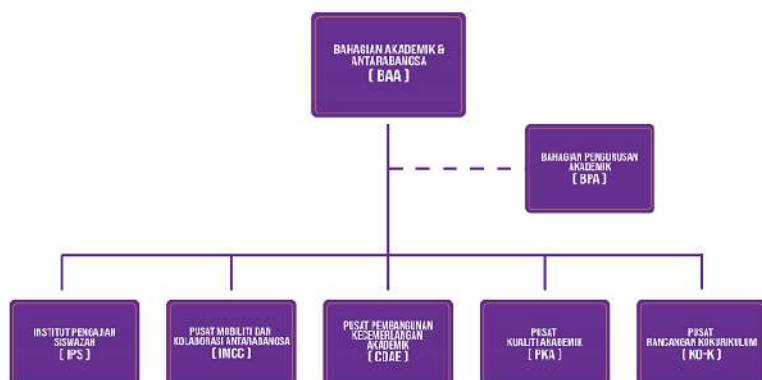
BAHAGIAN AKADEMIK & ANTARABANGSA
( BAA )

BAHAGIAN PENGURUSAN AKADEMIK
( BPA )

INSTITUT PENGAJIAN SISWAZAH
( IPS )

PUSAT MOBILITI DAN KOLABORASI ANTARABANGSA
( IMCC )

PUSAT PEMBANGUNAN KECEMERLANGAN AKADEMIK
( CDAE )

PUSAT KUALITI AKADEMIK
( PKA )

PUSAT RANCANGAN KOKURIKULUM
( KO-K )